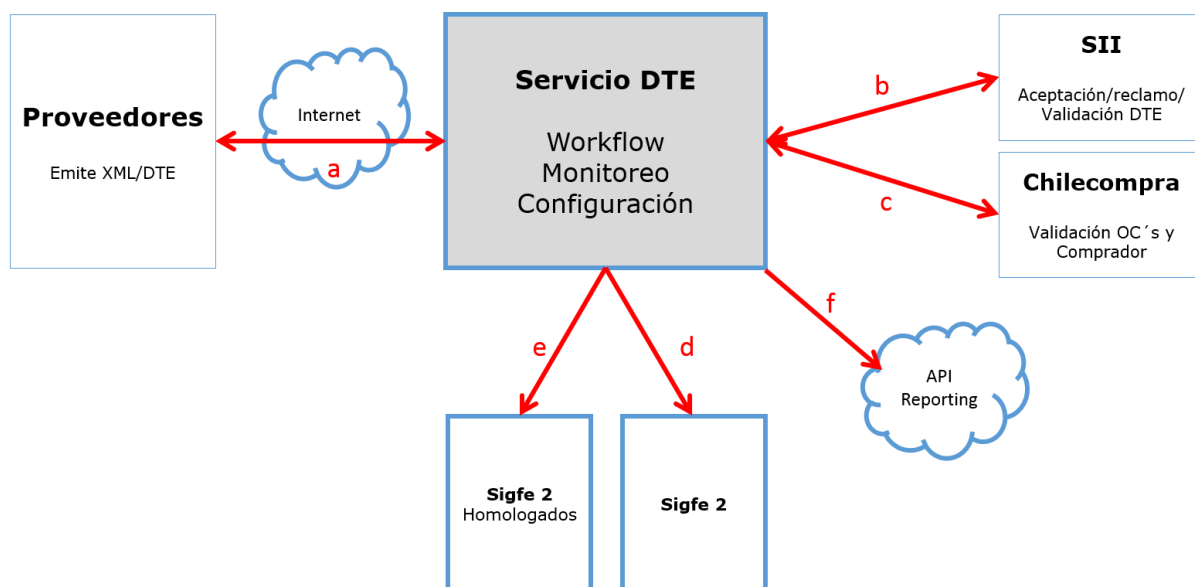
Proveedores

Emite XML/DTE

Internet

a

Servicio DTE

Workflow
Monitoreo
Configuración

b

SII

Aceptación/reclamo/
Validación DTE

c

Chilecompra

Validación OC´s y Comprador

e

d

f

API
Reporting

Sigfe 2
Homologados

Sigfe 2